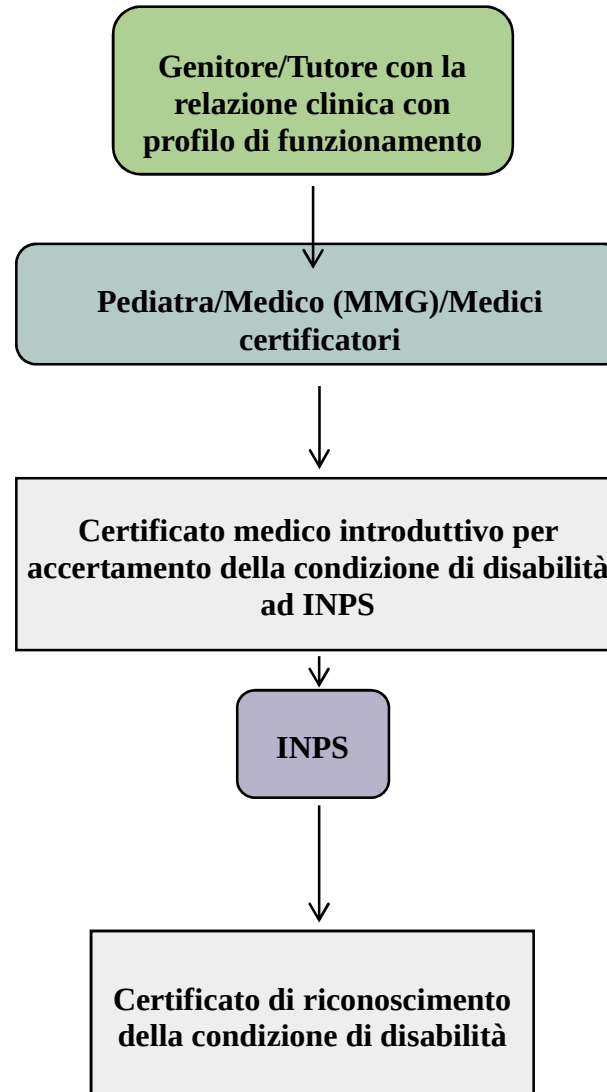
Genitore/Tutore con la relazione clinica con profilo di funzionamento

Pediatra/Medico (MMG)/Medici certificatori

Certificato medico introduttivo per accertamento della condizione di disabilità ad INPS

INPS

Certificato di riconoscimento della condizione di disabilità